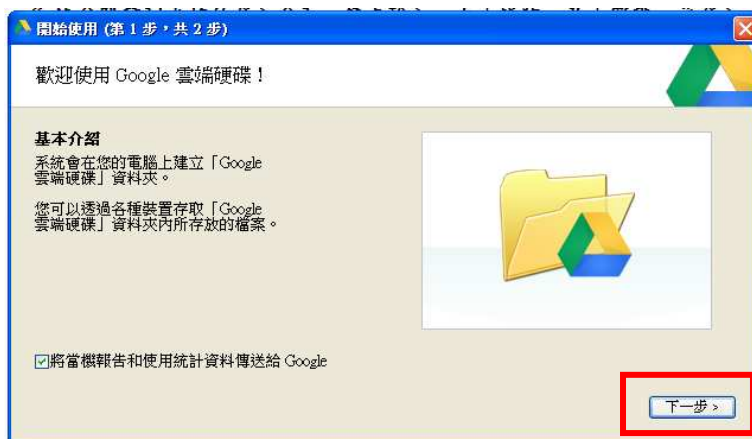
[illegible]

開始使用 (第 1 步，共 2 步)

歡迎使用 Google 雲端硬碟！

基本介紹

系統會在您的電腦上建立「Google 雲端硬碟」資料夾。

您可以透過各種裝置存取「Google 雲端硬碟」資料夾內所存放的檔案。

☑將當機報告和使用統計資料傳送給 Google

下一步 >